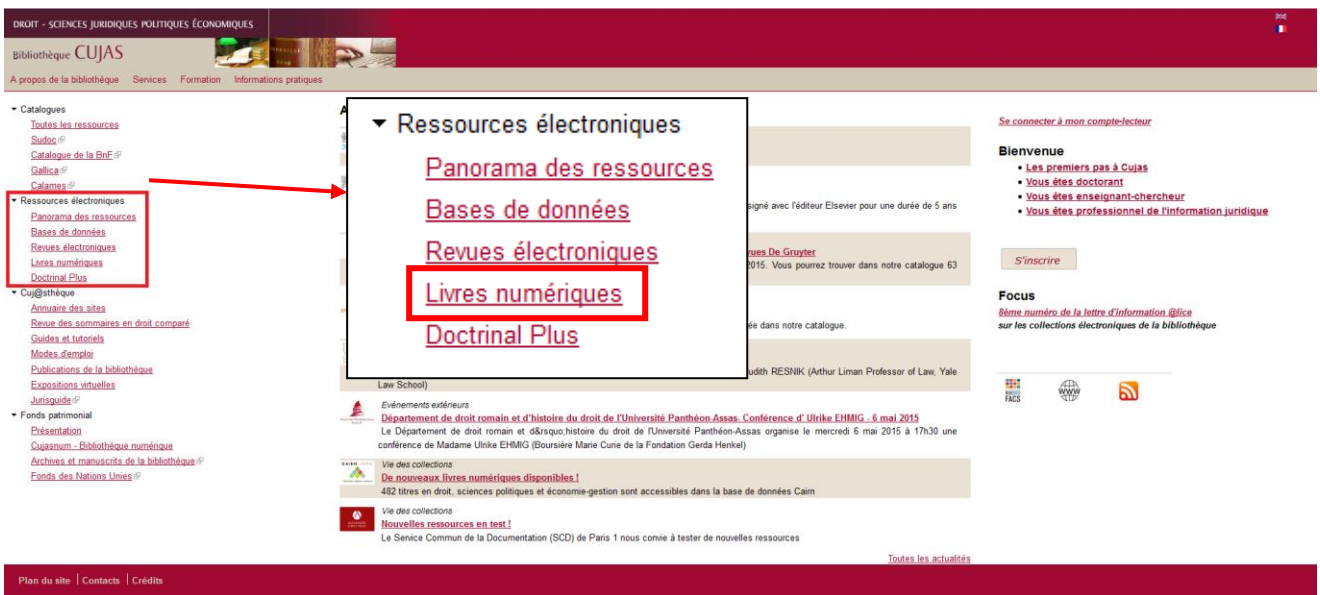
DROIT - SCIENCES JURIDIQUES POLITIQUES ÉCONOMIQUES

Bibliothèque CUJAS

A propos de la bibliothèque Services Formation Informations pratiques

▾ Catalogues
Toutes les ressources
Sudoc
Catalogue de la BnF
Gallica
Calames
▾ Ressources électroniques
Panorama des ressources
Bases de données
Revues électroniques
Livres numériques
Doctrinal Plus
▾ Cuj@sthèque
Annuaire des sites
Revue des sommaires en droit comparé
Guides et tutoriels
Modes d'emploi
Publications de la bibliothèque
Expositions virtuelles
Jurisguide
▾ Fonds patrimonial
Présentation
Cujasnum - Bibliothèque numérique
Archives et manuscrits de la bibliothèque
Fonds des Nations Unies

▾ Ressources électroniques
Panorama des ressources
Bases de données
Revues électroniques
Livres numériques
Doctrinal Plus

A

signé avec l'éditeur Elsevier pour une durée de 5 ans

vues De Gruyter
2015. Vous pourrez trouver dans notre catalogue 63

ée dans notre catalogue.

udith RESNIK (Arthur Liman Professor of Law, Yale Law School)

Evénements extérieurs
Département de droit romain et d'histoire du droit de l'Université Panthéon-Assas. Conférence d' Ulrike EHMIG - 6 mai 2015
Le Département de droit romain et d&rsquo;histoire du droit de l'Université Panthéon-Assas organise le mercredi 6 mai 2015 à 17h30 une conférence de Madame Ulrike EHMIG (Boursière Marie Curie de la Fondation Gerda Henkel)

Vie des collections
De nouveaux livres numériques disponibles !
482 titres en droit, sciences politiques et économie-gestion sont accessibles dans la base de données Caim

Vie des collections
Nouvelles ressources en test !
Le Service Commun de la Documentation (SCD) de Paris 1 nous convie à tester de nouvelles ressources

Toutes les actualités

Se connecter à mon compte-lecteur

Bienvenue
• Les premiers pas à Cujas
• Vous êtes doctorant
• Vous êtes enseignant-chercheur
• Vous êtes professionnel de l'information juridique

S'inscrire

Focus
8ème numéro de la lettre d'information @lice
sur les collections électroniques de la bibliothèque

FACS WWW

Plan du site | Contacts | Crédits